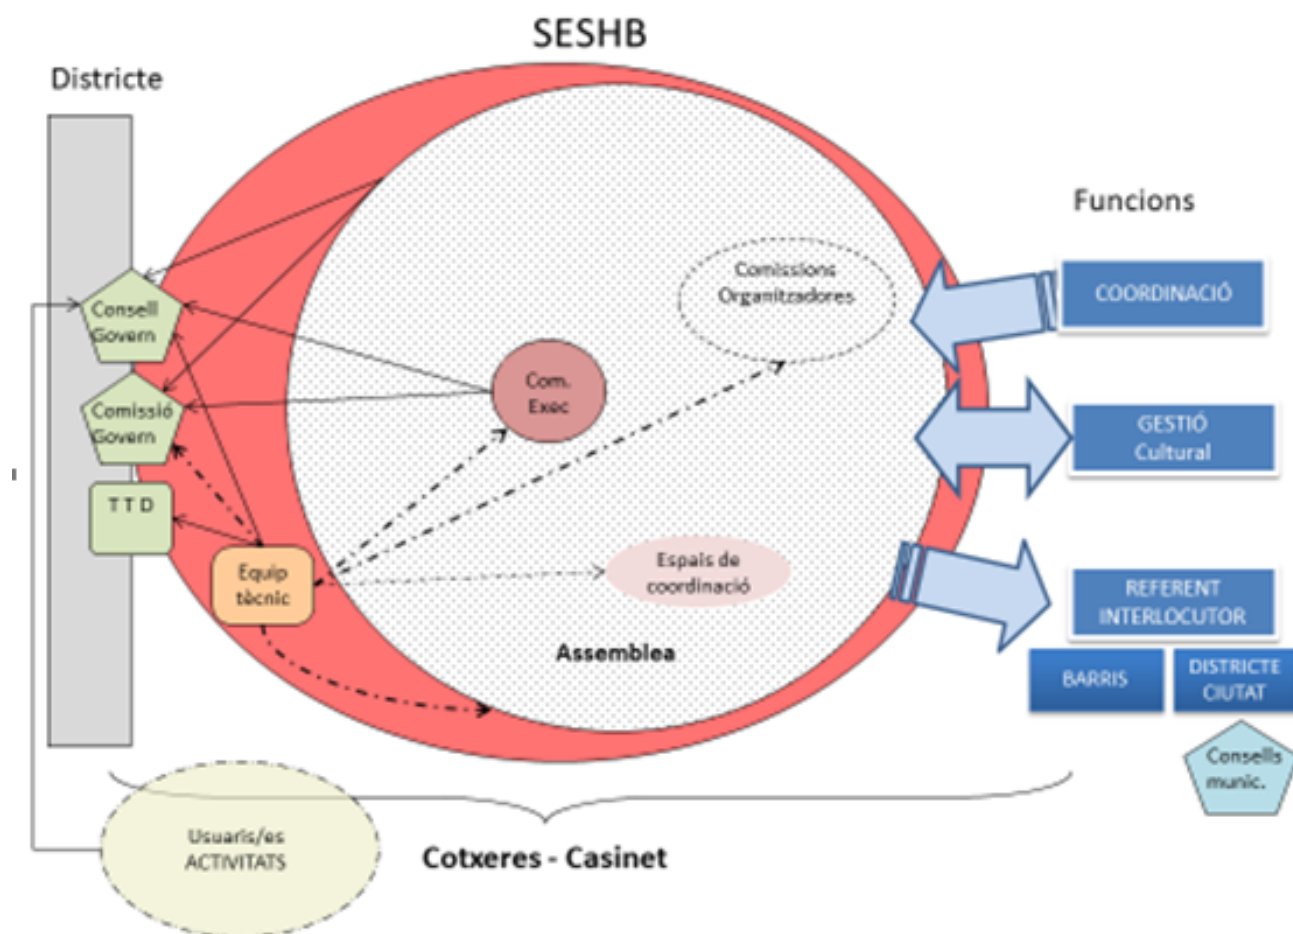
SESHB

Districte

Funcions

Consell Govern

Comissió Govern

T T D

Equip tècnic

Com. Exec

Comissions Organitzadores

Espais de coordinació

Assemblea

COORDINACIÓ

GESTIÓ Cultural

REFERENT INTERLOCUTOR

BARRIS

DISTRICTE CIUTAT

Consells munic.

Usuaris/es ACTIVITATS

Cotxeres - Casinet